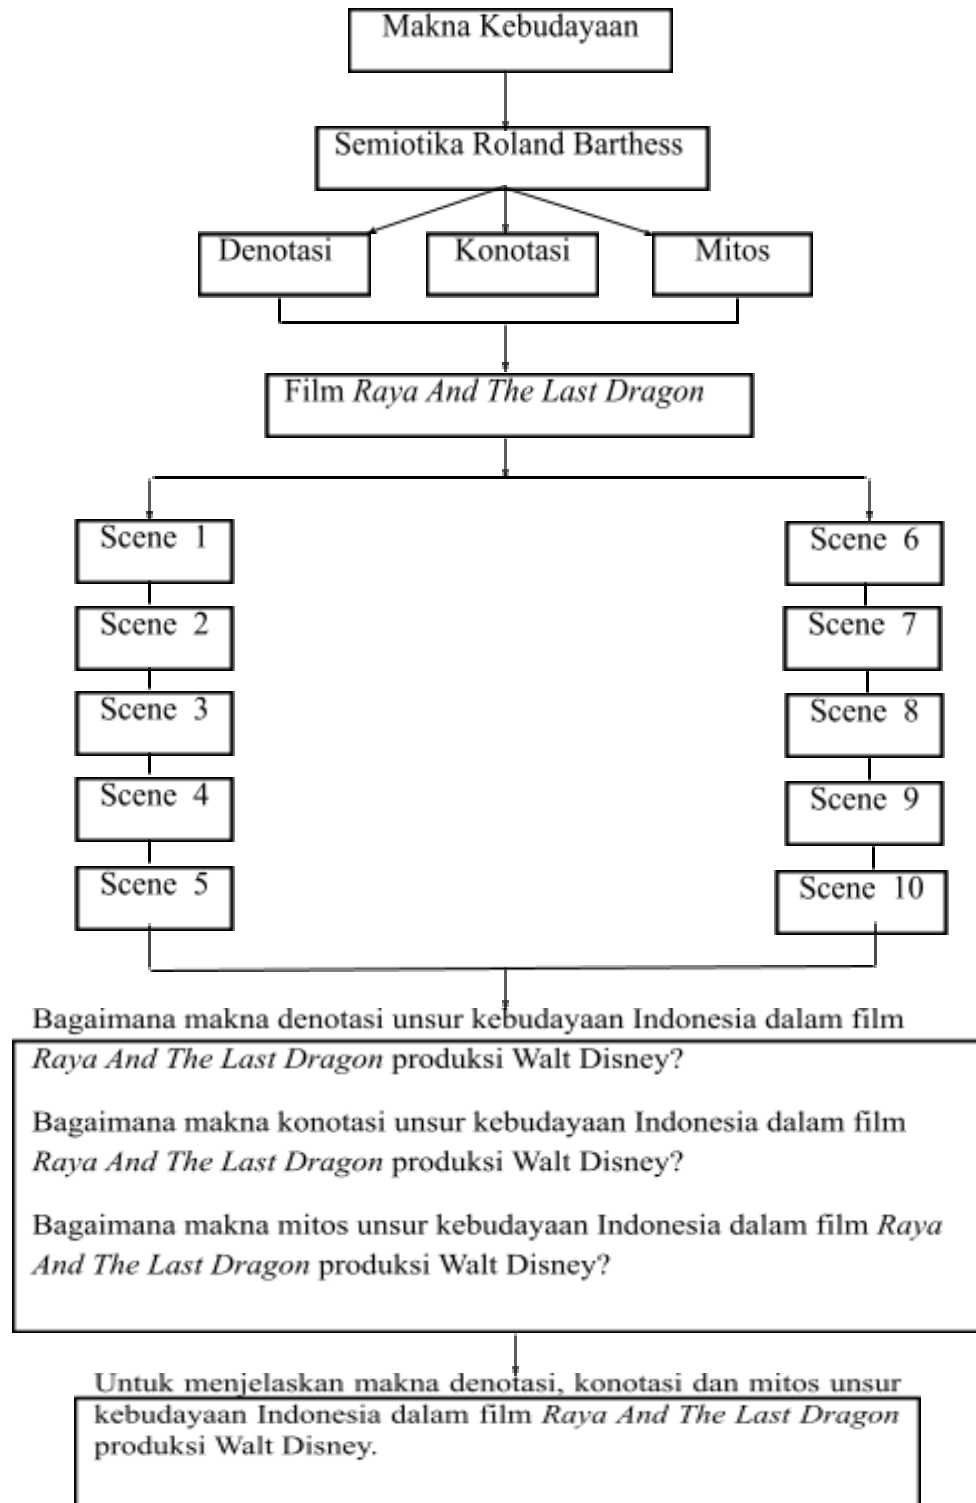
Makna Kebudayaan

Semiotika Roland Barthess

Denotasi

Konotasi

Mitos

Film *Raya And The Last Dragon*

Scene 1

Scene 2

Scene 3

Scene 4

Scene 5

Scene 6

Scene 7

Scene 8

Scene 9

Scene 10

Bagaimana makna denotasi unsur kebudayaan Indonesia dalam film *Raya And The Last Dragon* produksi Walt Disney?

Bagaimana makna konotasi unsur kebudayaan Indonesia dalam film *Raya And The Last Dragon* produksi Walt Disney?

Bagaimana makna mitos unsur kebudayaan Indonesia dalam film *Raya And The Last Dragon* produksi Walt Disney?

Untuk menjelaskan makna denotasi, konotasi dan mitos unsur kebudayaan Indonesia dalam film *Raya And The Last Dragon* produksi Walt Disney.